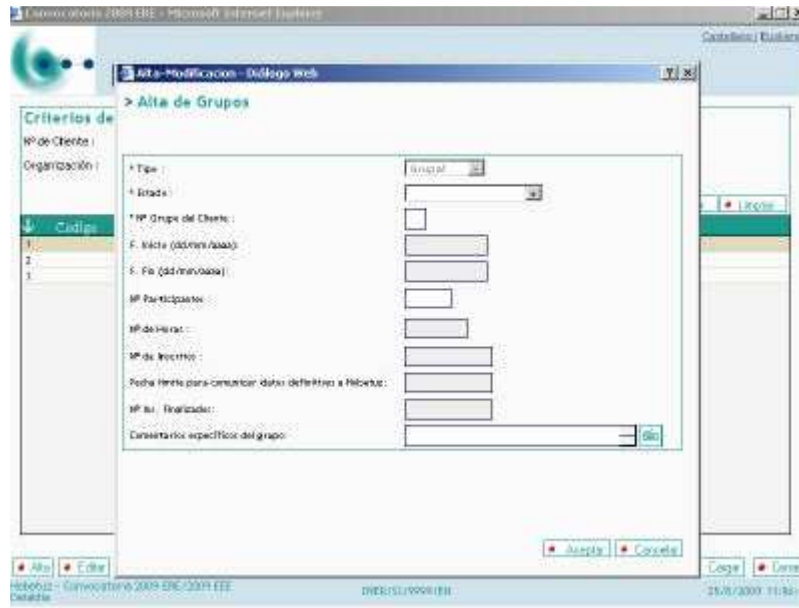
Convocatoria 2009 ERE - Microsoft Internet Explorer

Castellano | Euskera

Alta-Modificacion - Diálogo Web

> Alta de Grupos

Criterios de

Nº de Cliente :

Organización :

Codigo

1
2
3

* Tipo :

Grupal

* Estado :

* Nº Grupo del Cliente :

F. Inicio (dd/mm/aaaa):

F. Fin (dd/mm/aaaa):

Nº Participantes :

Nº de Horas :

Nº de Inscritos :

Fecha límite para comunicar datos definitivos a Hobetuz:

Nº Iu. Finalizados:

Comentarios específicos del grupo:

Limpiar

Aceptar

Cancelar

Alta

Editar

Cargar

Hobetuz - Convocatoria 2009 ERE/2009 EEE

Detalle

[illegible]

25/8/2009 11:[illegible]